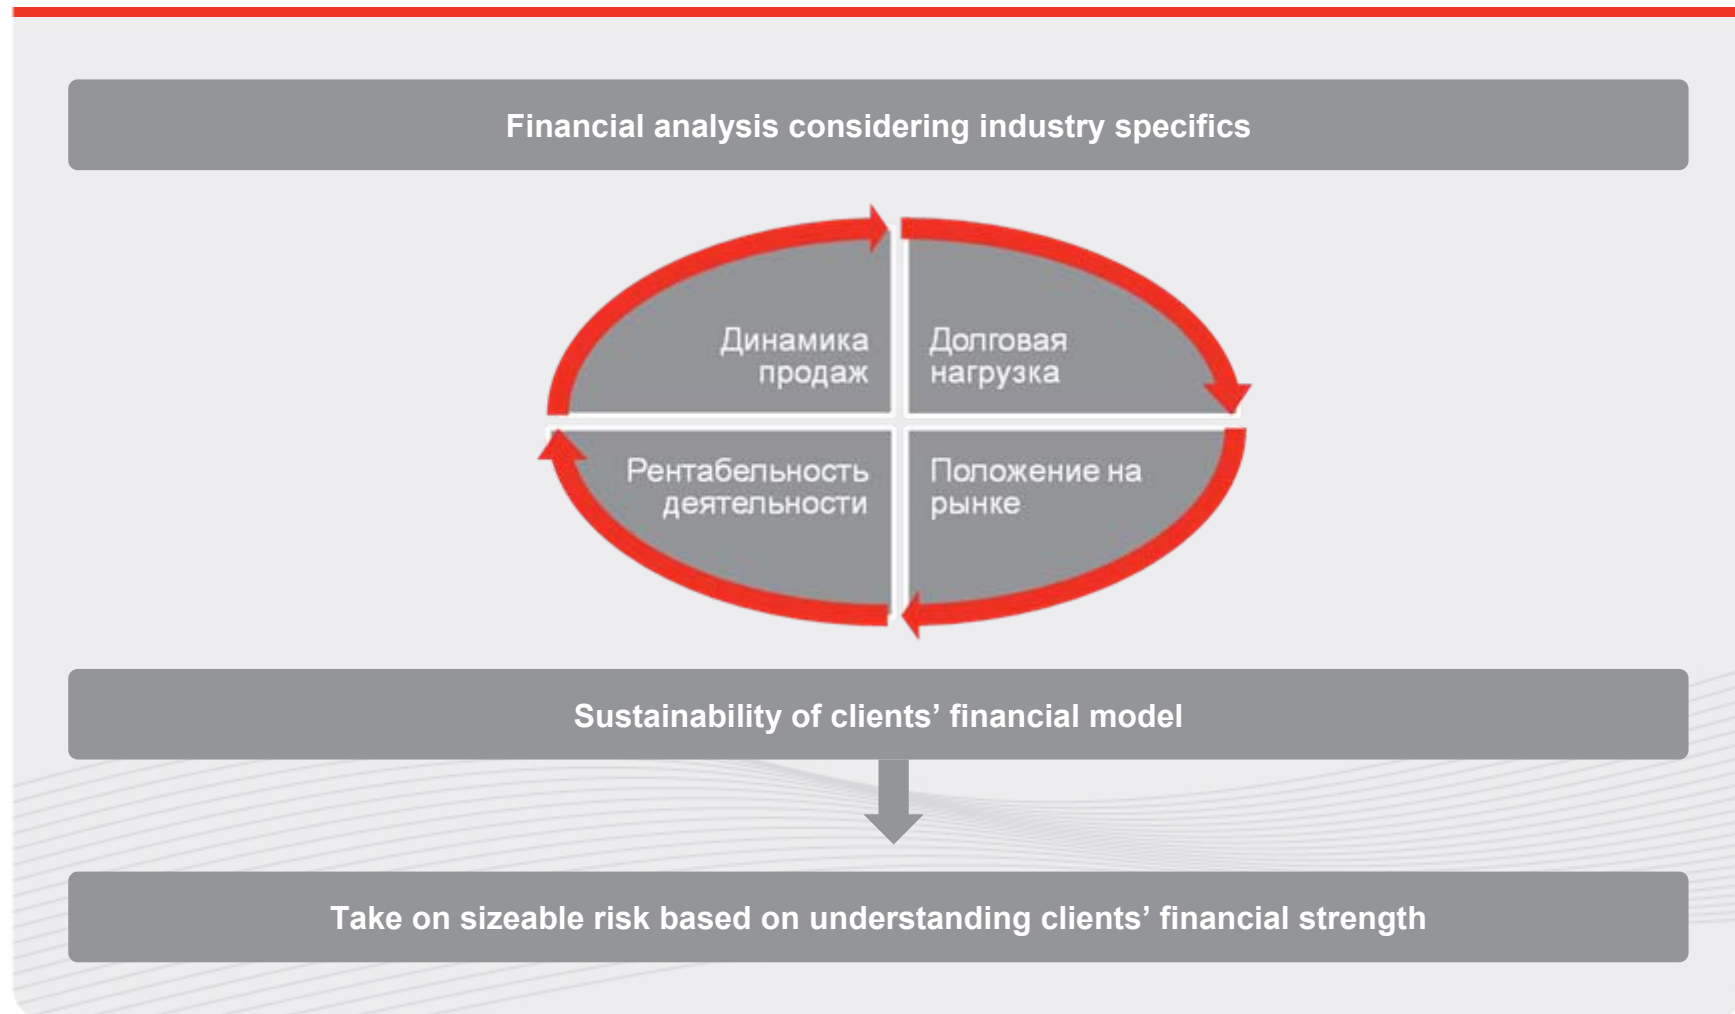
Financial analysis considering industry specifics

Динамика продаж

Долговая нагрузка

Рентабельность деятельности

Положение на рынке

Sustainability of clients’ financial model

Take on sizeable risk based on understanding clients’ financial strength